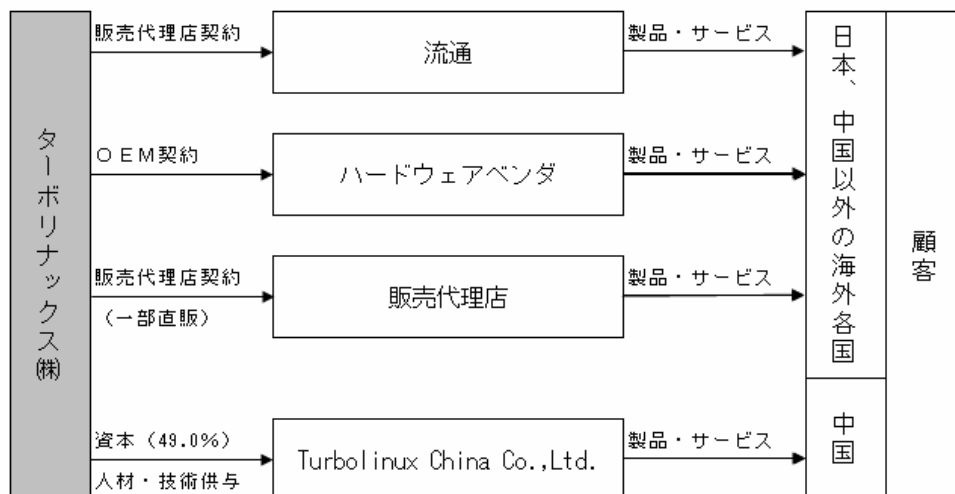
ターボリナックス㈱

販売代理店契約

流通

製品・サービス

ＯＥＭ契約

ハードウェアベンダ

製品・サービス

販売代理店契約
（一部直販）

販売代理店

製品・サービス

資本（49.0%）
人材・技術供与

Turbolinux China Co.,Ltd.

製品・サービス

日本、中国以外の海外各国

中国

顧客